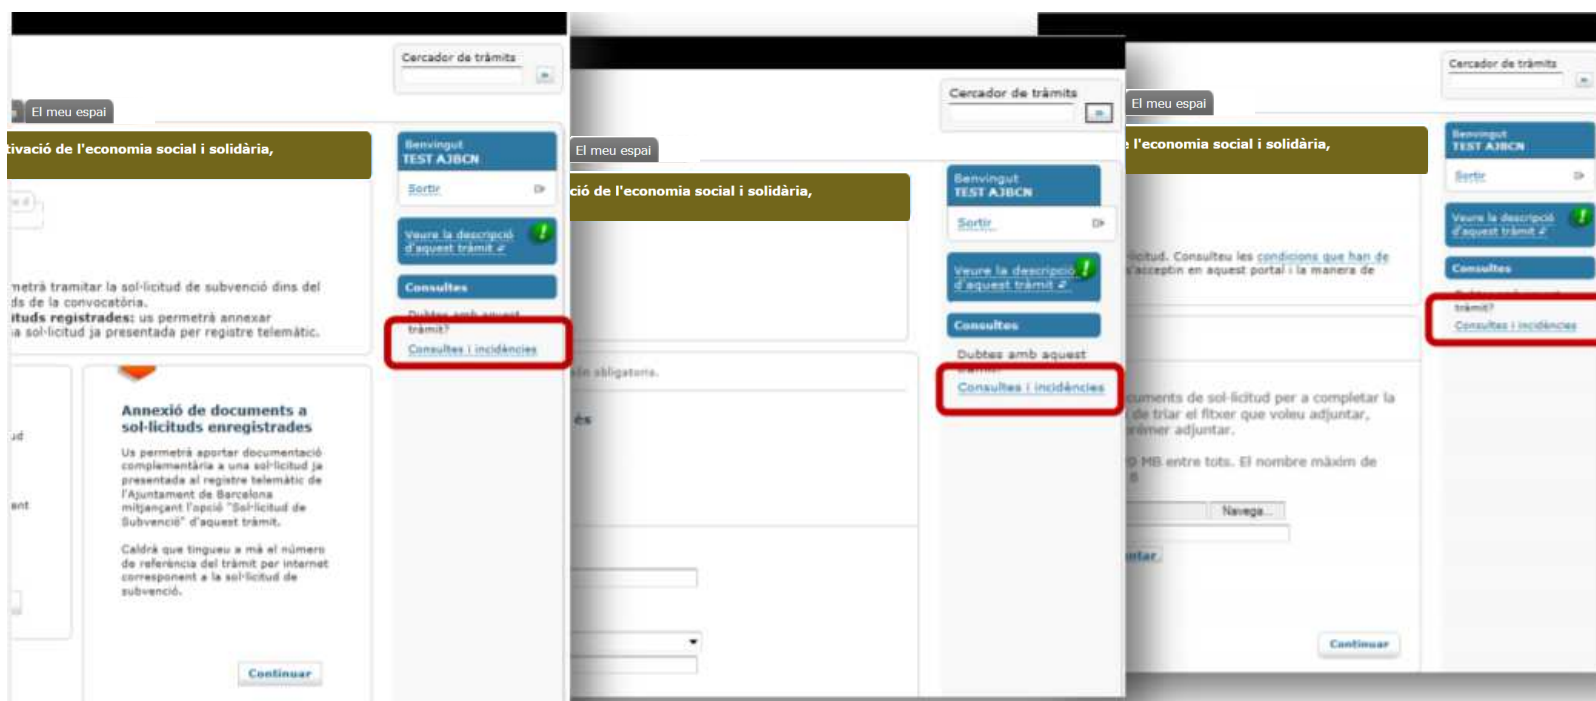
Cercador de tràmits

El meu espai

tivació de l'economia social i solidària,

Benvingut
TEST AJBCN

Sortir

Veure la descripció d'aquest tràmit

Consultes

Dubtes amb aquest tràmit?

Consultes i incidències

metrà tramitar la sol·licitud de subvenció dins del ds de la convocatòria.
ituds registrades: us permetrà annexar a sol·licitud ja presentada per registre telemàtic.

Annexió de documents a sol·licituds enregistrades

Us permetrà aportar documentació complementària a una sol·licitud ja presentada al registre telemàtic de l'Ajuntament de Barcelona mitjançant l'opció "Sol·licitud de Subvenció" d'aquest tràmit.

Caldrà que tingueu a mà el número de referència del tràmit per internet corresponent a la sol·licitud de subvenció.

Continuar

Cercador de tràmits

El meu espai

ció de l'economia social i solidària,

Benvingut
TEST AJBCN

Sortir

Veure la descripció d'aquest tràmit

Consultes

Dubtes amb aquest tràmit?

Consultes i incidències

són obligatoris.

és

Cercador de tràmits

El meu espai

l'economia social i solidària,

Benvingut
TEST AJBCN

Sortir

Veure la descripció d'aquest tràmit

Consultes

Dubtes amb aquest tràmit?

Consultes i incidències

licitud. Consulteu les condicions que han de s'acceptin en aquest portal i la manera de

cuments de sol·licitud per a completar la de triar el fitxer que voleu adjuntar, rémer adjuntar.

0 MB entre tots. El nombre màxim de

Navega...

ntar

Continuar